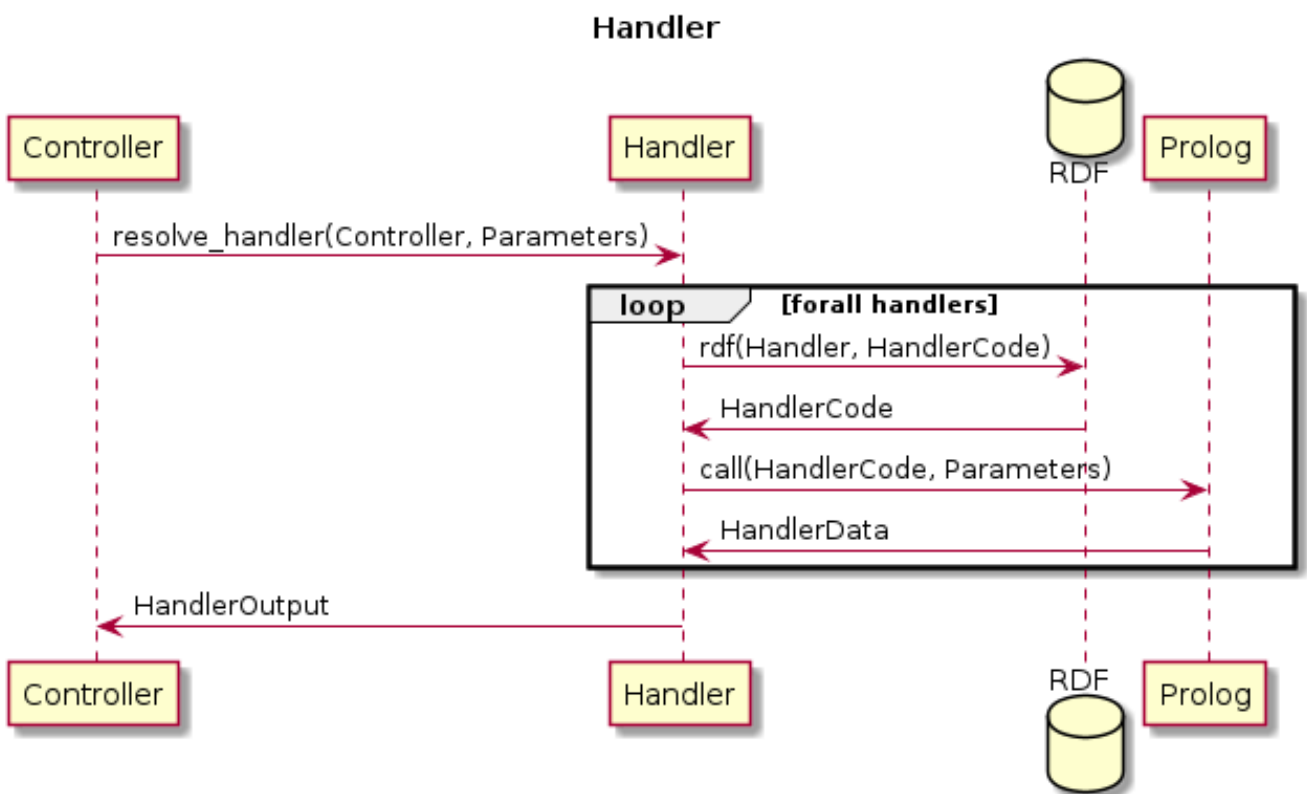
Handler

Controller

Handler

RDF

Prolog

resolve_handler(Controller, Parameters)

loop [forall handlers]

rdf(Handler, HandlerCode)

HandlerCode

call(HandlerCode, Parameters)

HandlerData

HandlerOutput

Controller

Handler

RDF

Prolog